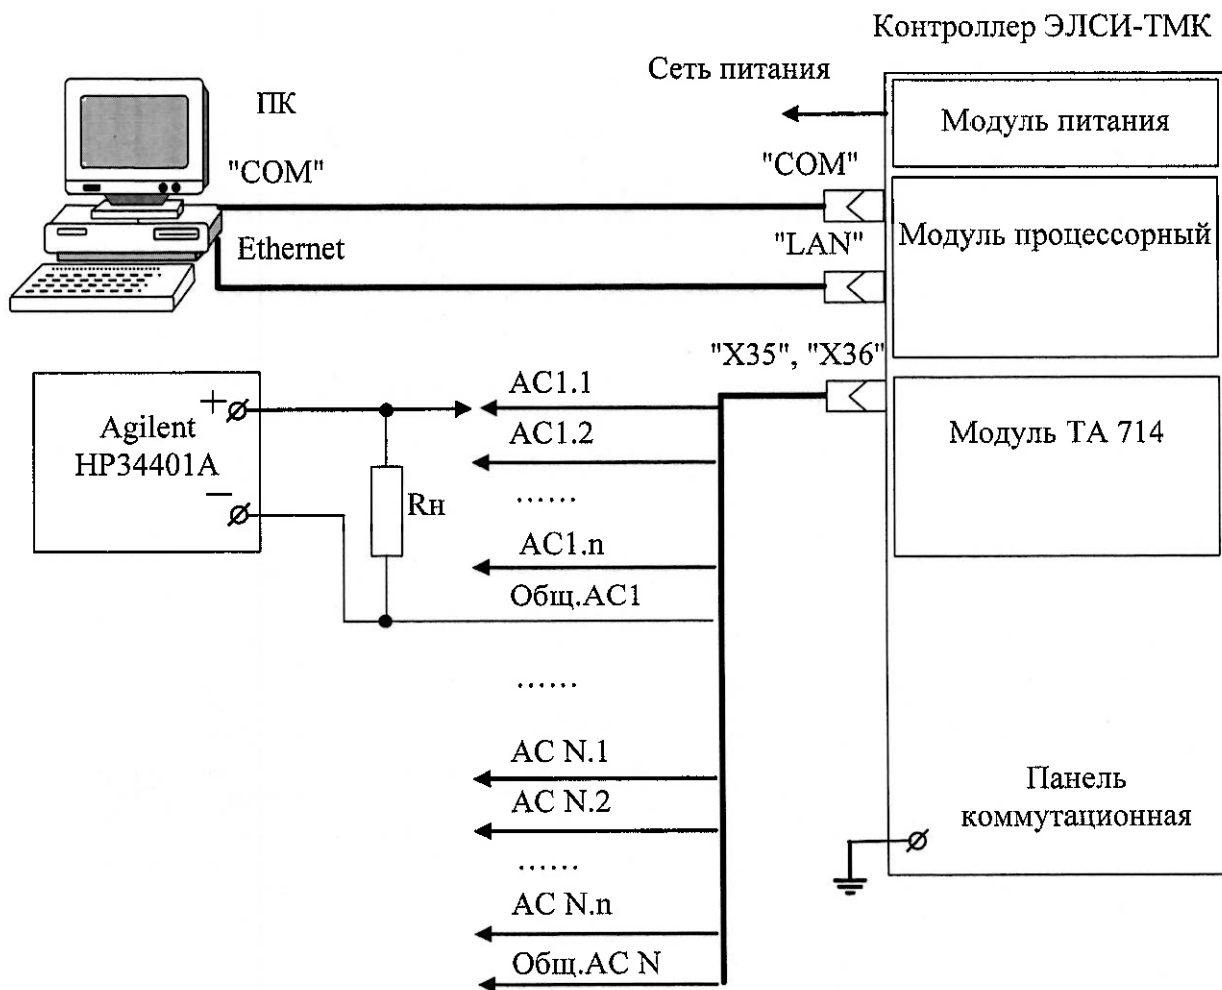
Контроллер ЭЛСИ-ТМК

Сеть питания

ПК

Модуль питания

"COM"

"COM"

Ethernet

"LAN"

Модуль процессорный

"X35", "X36"

Agilent HP34401A

+

−

AC1.1

AC1.2

......

Rн

AC1.n

Общ.AC1

Модуль ТА 714

......

AC N.1

AC N.2

......

AC N.n

Общ.AC N

Панель коммутационная